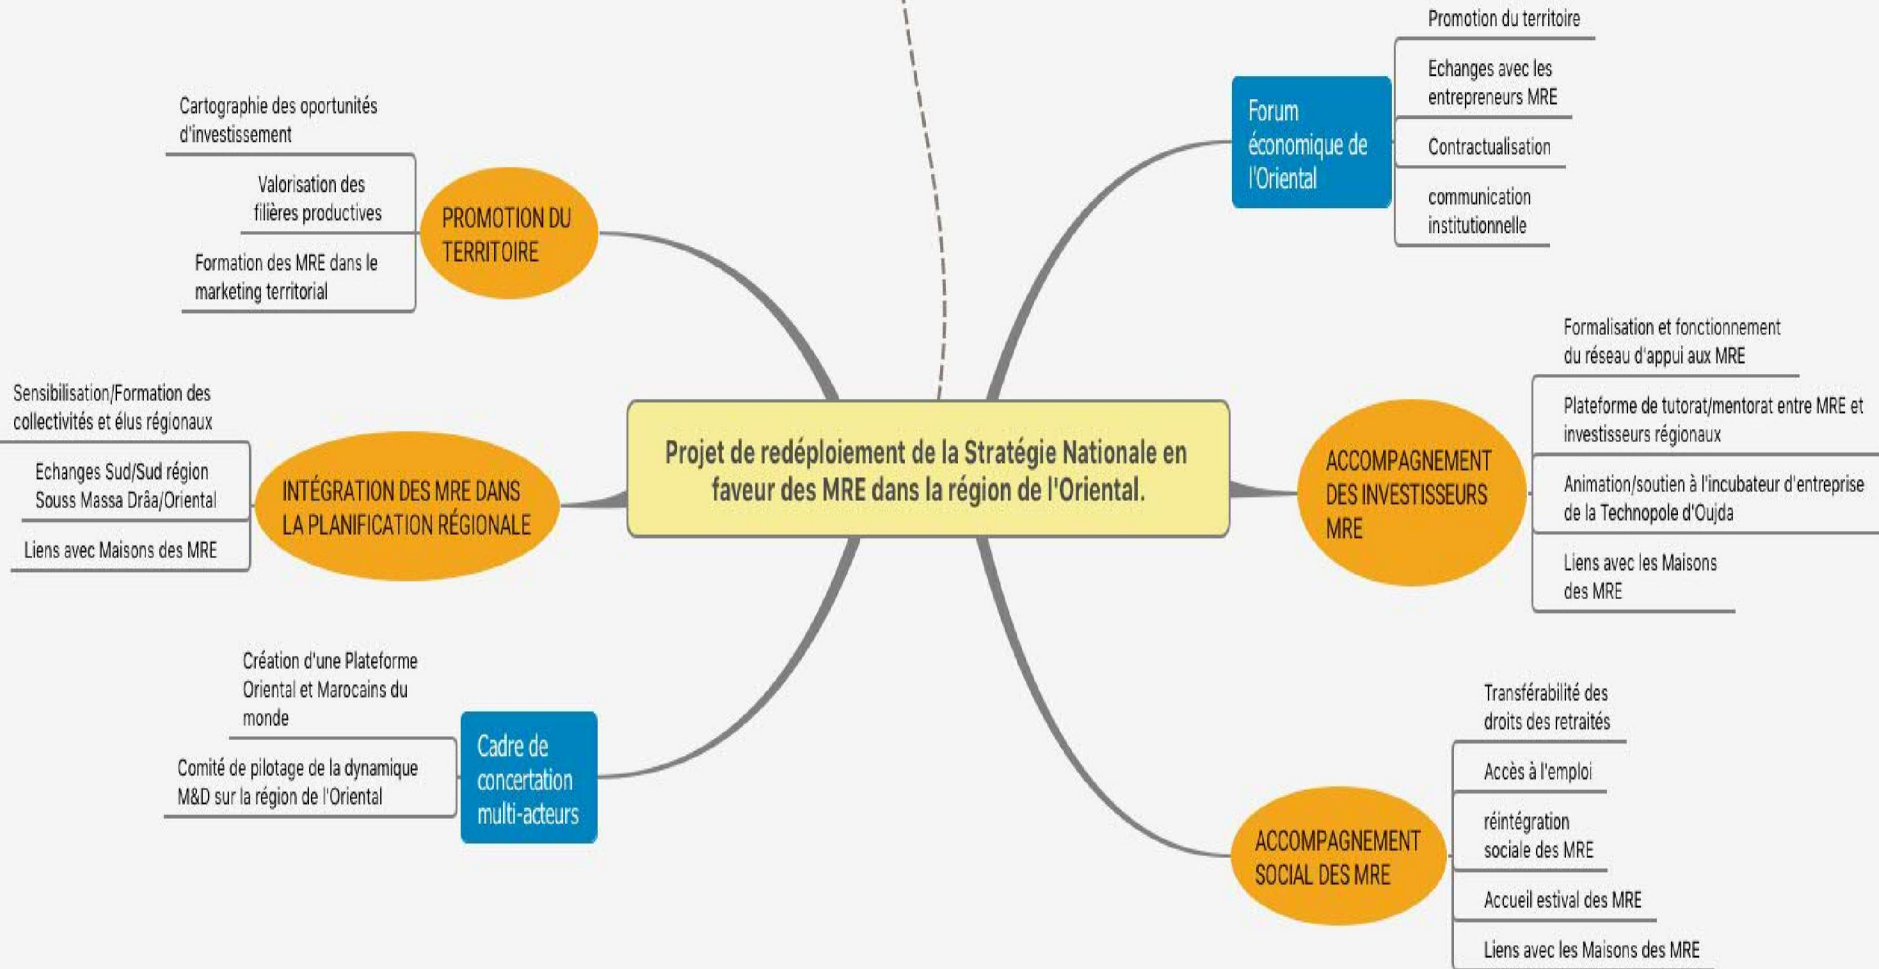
Projet de redéploiement de la Stratégie Nationale en faveur des MRE dans la région de l'Oriental.

PROMOTION DU TERRITOIRE

Cartographie des oportunités d'investissement

Valorisation des filières productives

Formation des MRE dans le marketing territorial

INTÉGRATION DES MRE DANS LA PLANIFICATION RÉGIONALE

Sensibilisation/Formation des collectivités et élus régionaux

Echanges Sud/Sud région Souss Massa Drâa/Oriental

Liens avec Maisons des MRE

Cadre de concertation multi-acteurs

Création d'une Plateforme Oriental et Marocains du monde

Comité de pilotage de la dynamique M&D sur la région de l'Oriental

Forum économique de l'Oriental

Promotion du territoire

Echanges avec les entrepreneurs MRE

Contractualisation

communication institutionnelle

ACCOMPAGNEMENT DES INVESTISSEURS MRE

Formalisation et fonctionnement du réseau d'appui aux MRE

Plateforme de tutorat/mentorat entre MRE et investisseurs régionaux

Animation/soutien à l'incubateur d'entreprise de la Technopole d'Oujda

Liens avec les Maisons des MRE

ACCOMPAGNEMENT SOCIAL DES MRE

Transférabilité des droits des retraités

Accès à l'emploi

réintégration sociale des MRE

Accueil estival des MRE

Liens avec les Maisons des MRE